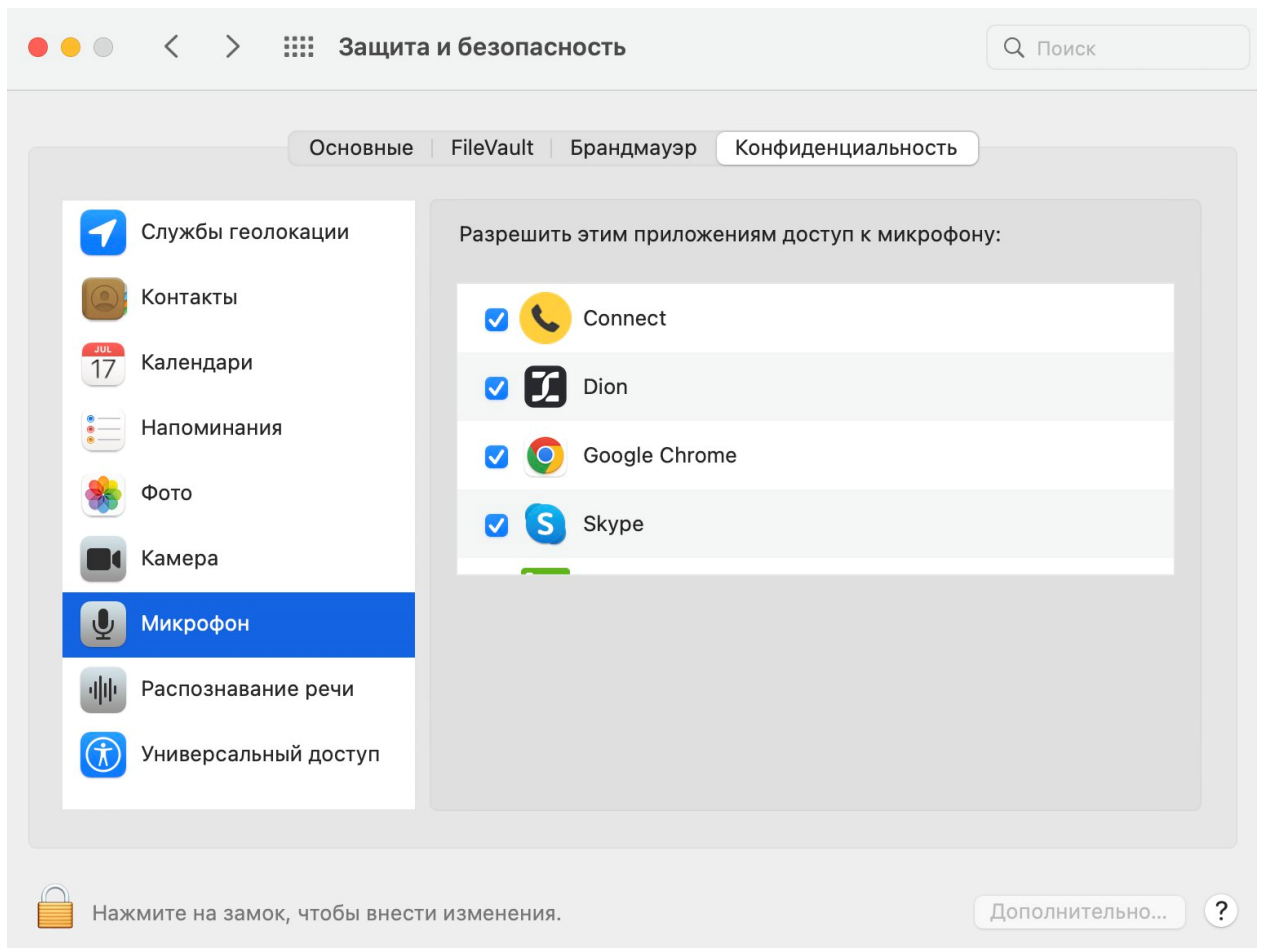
Защита и безопасность

Поиск

Основные | FileVault | Брандмауэр | Конфиденциальность

Службы геолокации
Контакты
JUL 17 Календари
Напоминания
Фото
Камера
Микрофон
Распознавание речи
Универсальный доступ

Разрешить этим приложениям доступ к микрофону:

Connect
Dion
Google Chrome
Skype

Нажмите на замок, чтобы внести изменения.

Дополнительно...

?